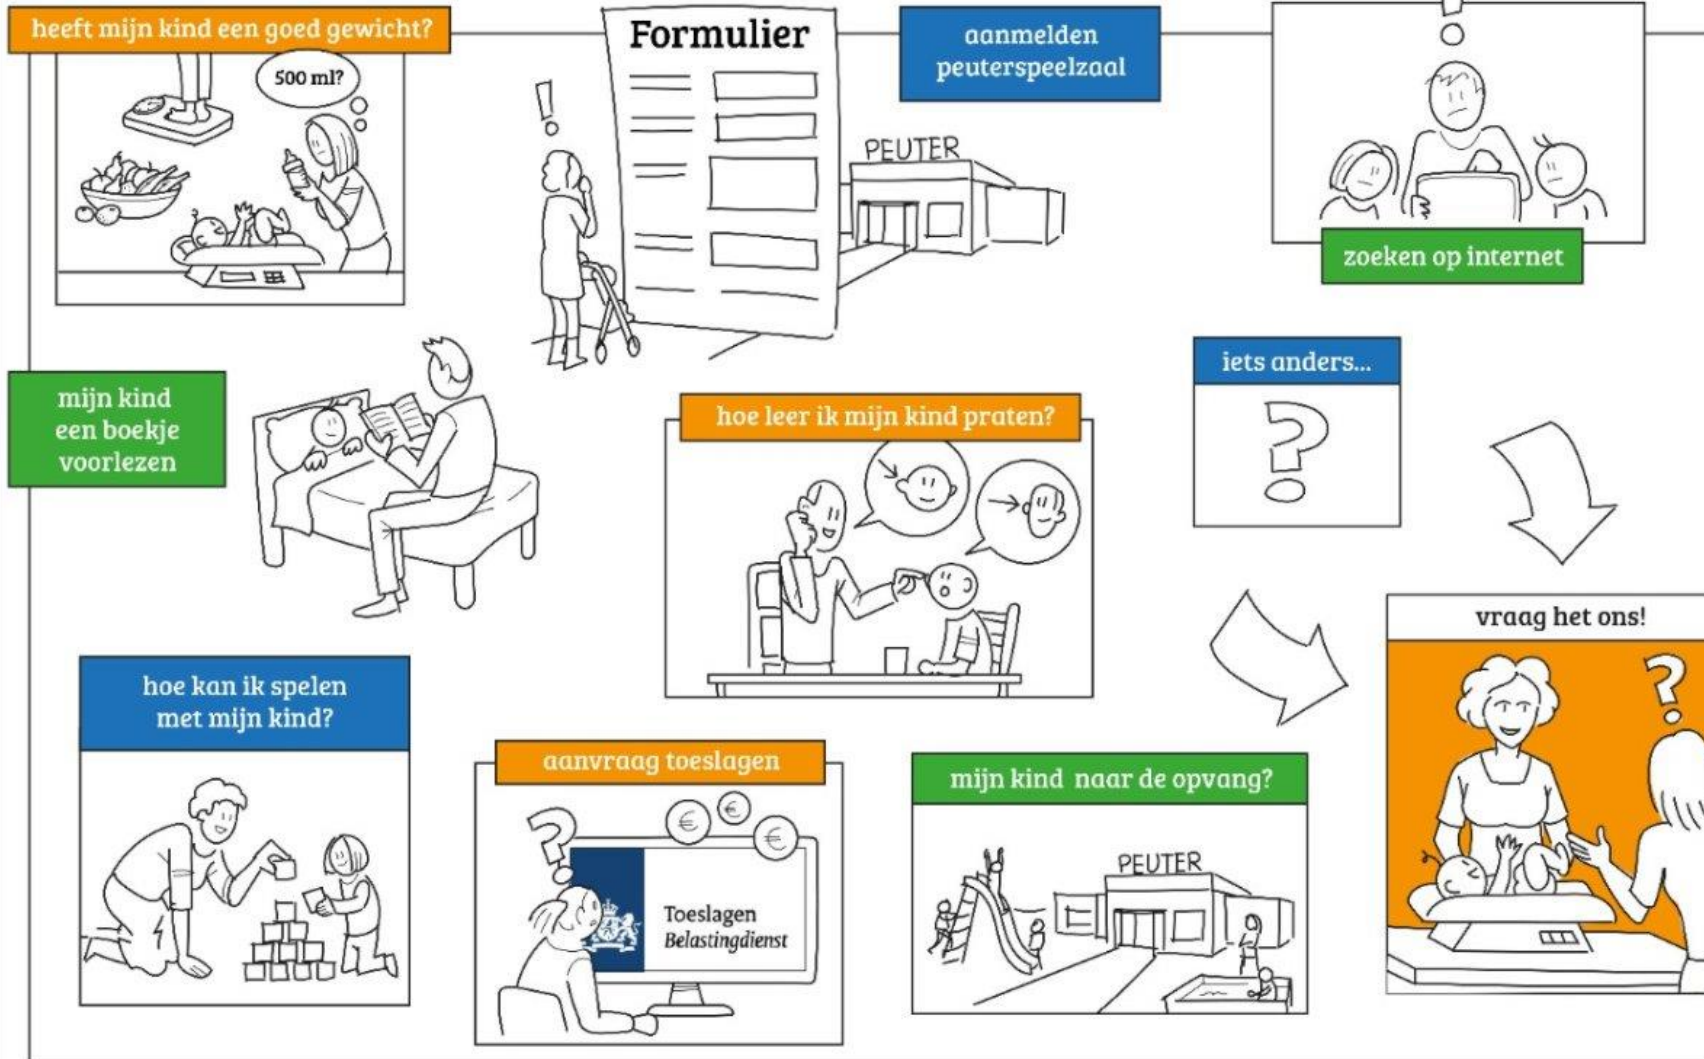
heeft mijn kind een goed gewicht?

500 ml?

Formulier

aanmelden peuterspeelzaal

PEUTER

zoeken op internet

mijn kind een boekje voorlezen

iets anders...

hoe leer ik mijn kind praten?

vraag het ons!

hoe kan ik spelen met mijn kind?

aanvraag toeslagen

Toeslagen
Belastingdienst

mijn kind naar de opvang?

PEUTER